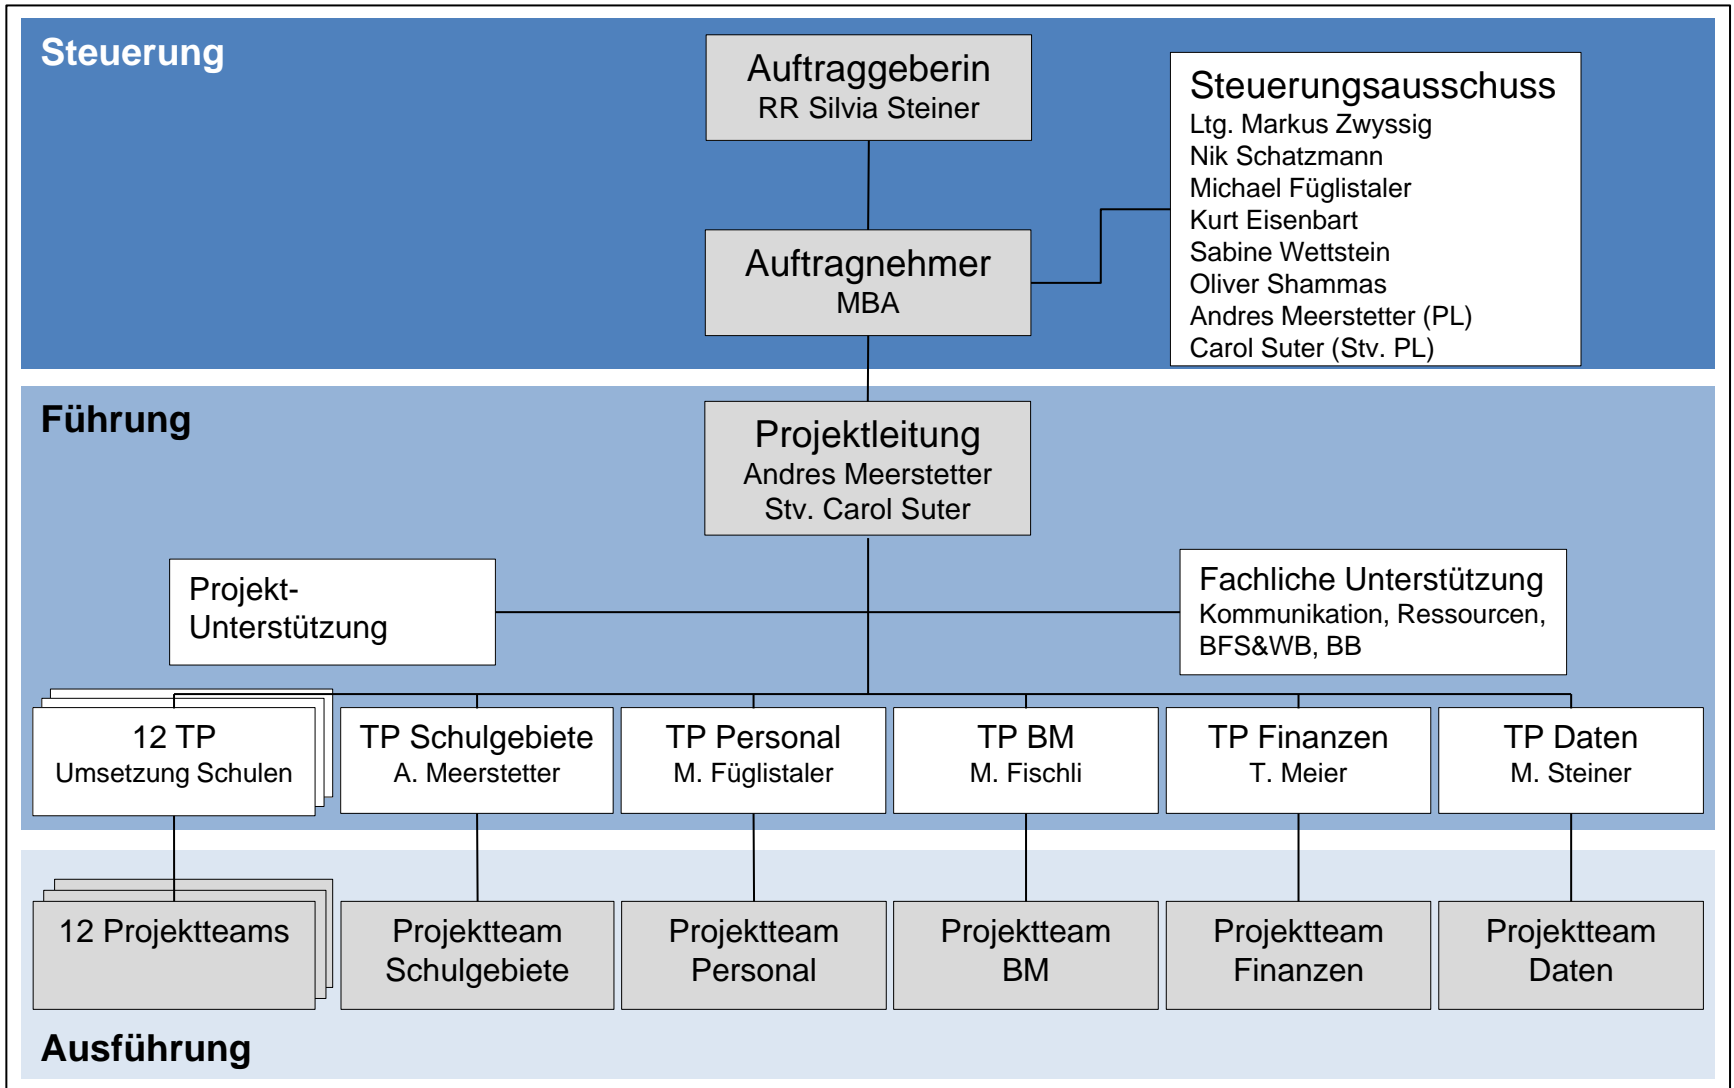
Steuerung

Auftraggeberin
RR Silvia Steiner

Steuerungsausschuss
Ltg. Markus Zwyssig
Nik Schatzmann
Michael Füglistaler
Kurt Eisenbart
Sabine Wettstein
Oliver Shammas
Andres Meerstetter (PL)
Carol Suter (Stv. PL)

Auftragnehmer
MBA

Führung

Projektleitung
Andres Meerstetter
Stv. Carol Suter

Projekt-Unterstützung

Fachliche Unterstützung
Kommunikation, Ressourcen, BFS&WB, BB

12 TP
Umsetzung Schulen

TP Schulgebiete
A. Meerstetter

TP Personal
M. Füglistaler

TP BM
M. Fischli

TP Finanzen
T. Meier

TP Daten
M. Steiner

12 Projektteams

Projektteam Schulgebiete

Projektteam Personal

Projektteam BM

Projektteam Finanzen

Projektteam Daten

Ausführung